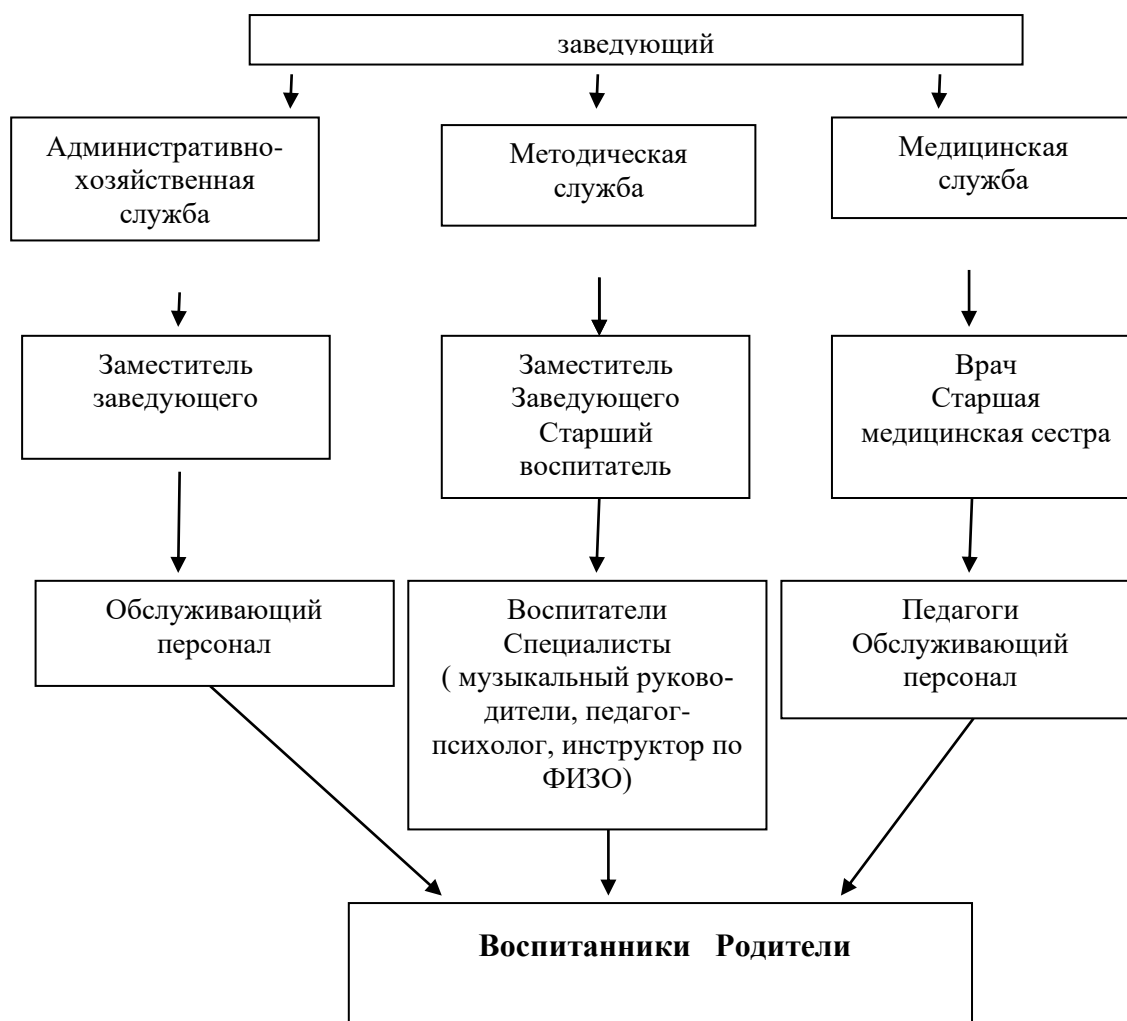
заведующий

Административно-хозяйственная служба

Методическая служба

Медицинская служба

Заместитель заведующего

Заместитель Заведующего Старший воспитатель

Врач Старшая медицинская сестра

Обслуживающий персонал

Воспитатели Специалисты ( музыкальный руководители, педагог-психолог, инструктор по ФИЗО)

Педагоги Обслуживающий персонал

**Воспитанники Родители**